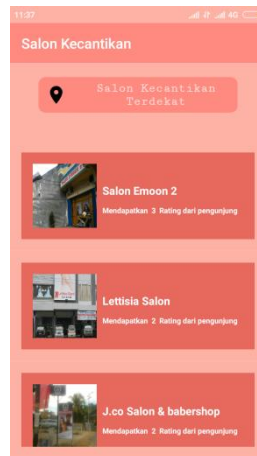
11:37

4G

Salon Kecantikan

Salon Kecantikan Terdekat

Salon Emoon 2

Mendapatkan 3 Rating dari pengunjung

Lettisia Salon

Mendapatkan 2 Rating dari pengunjung

J.co Salon & babershop

Mendapatkan 2 Rating dari pengunjung